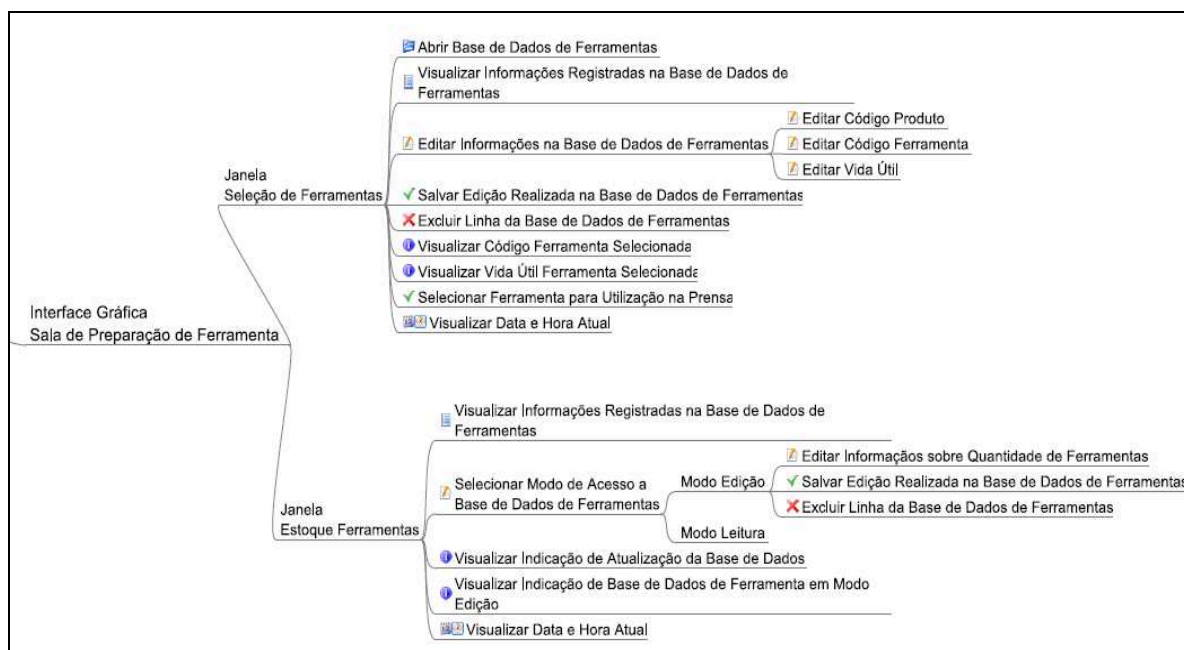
Interface Gráfica
Sala de Preparação de Ferramenta

Janela
Seleção de Ferramentas

Abrir Base de Dados de Ferramentas

Visualizar Informações Registradas na Base de Dados de Ferramentas

Editar Informações na Base de Dados de Ferramentas

Editar Código Produto

Editar Código Ferramenta

Editar Vida Útil

Salvar Edição Realizada na Base de Dados de Ferramentas

Excluir Linha da Base de Dados de Ferramentas

Visualizar Código Ferramenta Selecionada

Visualizar Vida Útil Ferramenta Selecionada

Selecionar Ferramenta para Utilização na Prensa

Visualizar Data e Hora Atual

Janela
Estoque Ferramentas

Visualizar Informações Registradas na Base de Dados de Ferramentas

Selecionar Modo de Acesso a Base de Dados de Ferramentas

Modo Edição

Editar Informações sobre Quantidade de Ferramentas

Salvar Edição Realizada na Base de Dados de Ferramentas

Excluir Linha da Base de Dados de Ferramentas

Modo Leitura

Visualizar Indicação de Atualização da Base de Dados

Visualizar Indicação de Base de Dados de Ferramenta em Modo Edição

Visualizar Data e Hora Atual